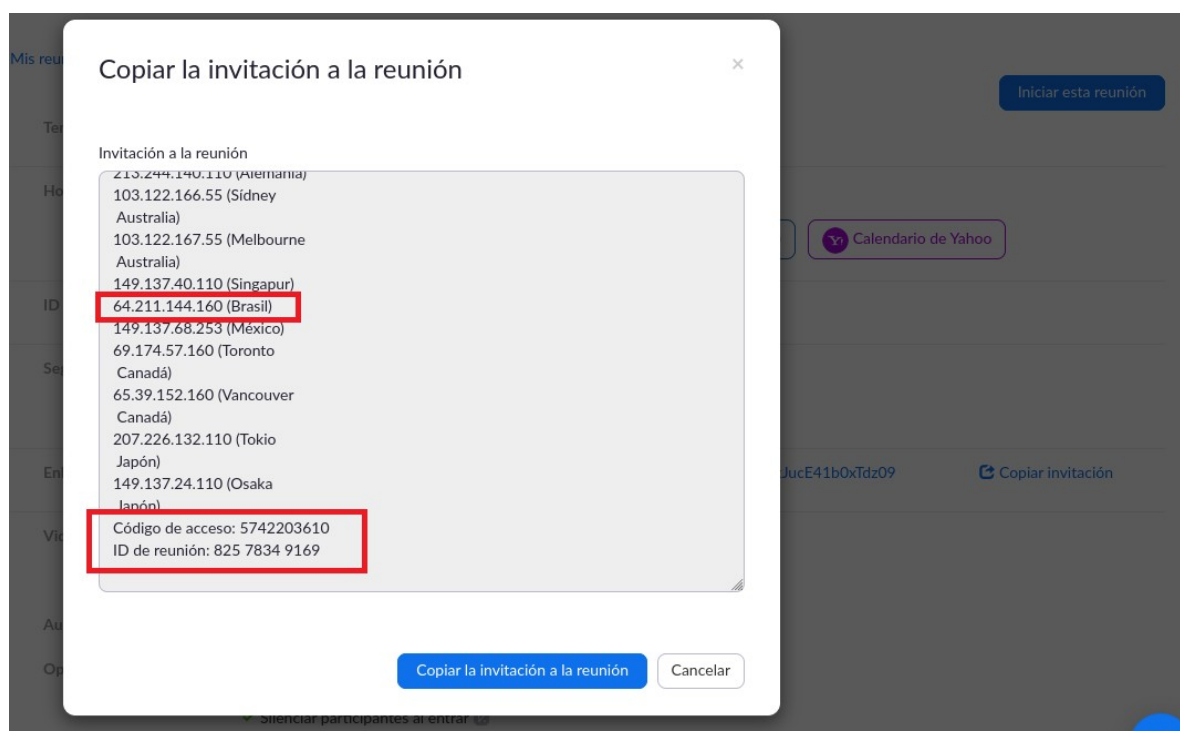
Mis reu

Copiar la invitación a la reunión

×

Iniciar esta reunión

Te

Invitación a la reunión

213.244.140.110 (Alemania)
103.122.166.55 (Sídney Australia)
103.122.167.55 (Melbourne Australia)
149.137.40.110 (Singapur)
64.211.144.160 (Brasil)
149.137.68.253 (México)
69.174.57.160 (Toronto Canadá)
65.39.152.160 (Vancouver Canadá)
207.226.132.110 (Tokio Japón)
149.137.24.110 (Osaka Japón)
Código de acceso: 5742203610
ID de reunión: 825 7834 9169

Ho

Calendario de Yahoo

ID

Se

En

JucE41b0xTdz09

Copiar invitación

Vi

Au

Op

Copiar la invitación a la reunión

Cancelar

Silenciar participantes al entrar